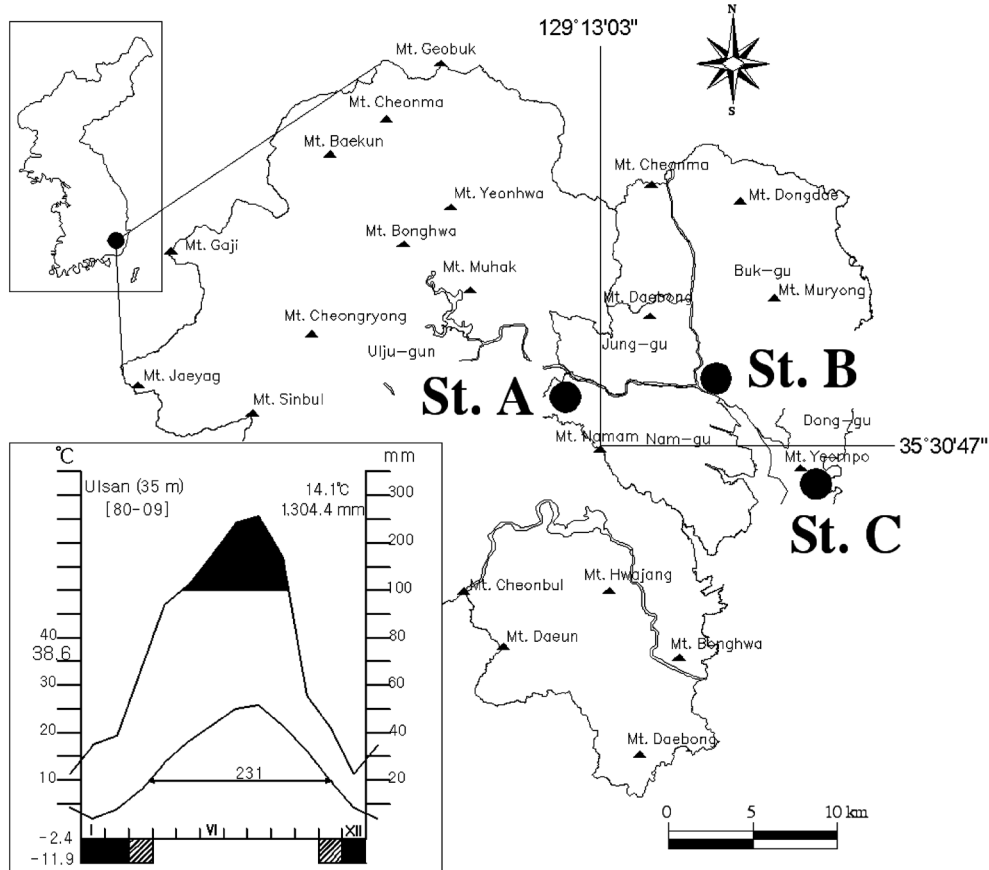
129°13'03"

N

S

Mt. Geobuk

Mt. Cheonma

Mt. Baekun

Mt. Yeonhwa

Mt. Bonghwa

Mt. Gaji

Mt. Muhak

Mt. Cheongryong

Ulju-gun

Mt. Jaeyag

Mt. Sinbul

Mt. Cheonma

Mt. Dongdae

Buk-gu

Mt. Muryong

Mt. Daebong

Jung-gu

St. A

St. B

Dong-gu

Mt. Namam

Nam-gu

35°30'47"

Mt. Yeompo

St. C

Mt. Cheonbul

Mt. Hwajang

Mt. Daeun

Mt. Bonghwa

Mt. Daebong

0 5 10 km

℃

mm

Ulsan (35 m)

[80-09]

14.1℃

1,304.4 mm

300

200

100

80

60

40

20

40

38.6

30

20

10

231

I

VI

XII

-2.4

-11.9